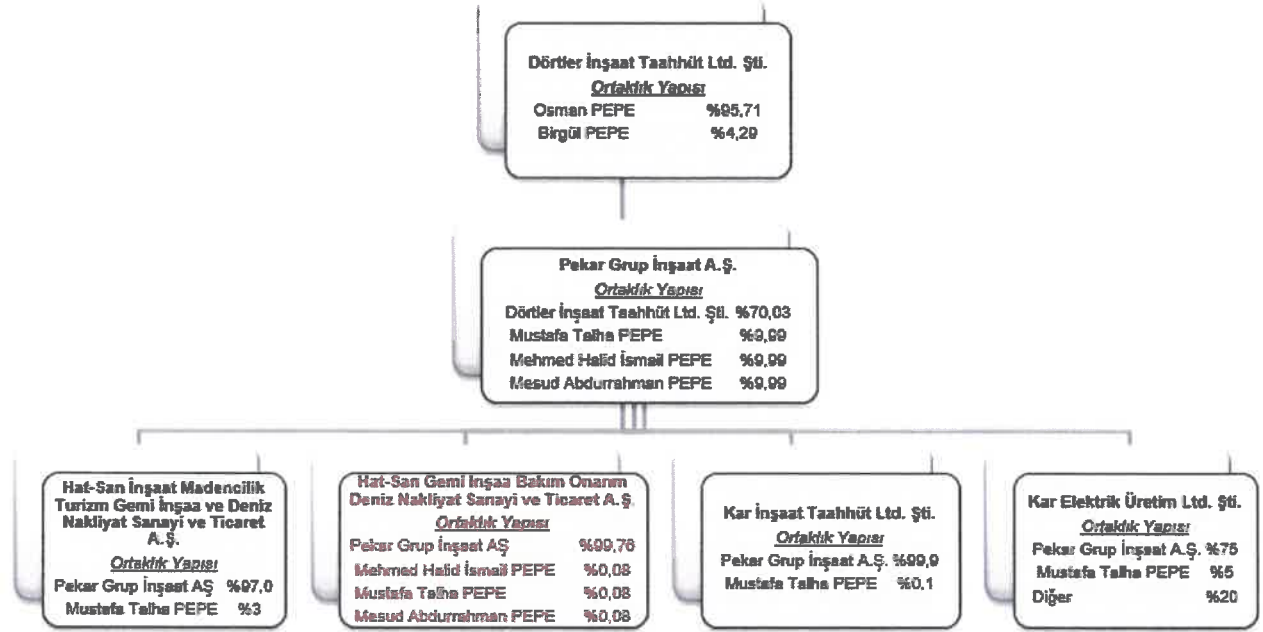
Dörtler İnşaat Taahhüt Ltd. Şti.
Ortaklık Yapısı
Osman PEPE %95,71
Birgül PEPE %4,29

Pekar Grup İnşaat A.Ş.
Ortaklık Yapısı
Dörtler İnşaat Taahhüt Ltd. Şti. %70,03
Mustafa Talha PEPE %9,99
Mehmed Halid İsmail PEPE %9,99
Mesud Abdurrahman PEPE %9,99

Hat-San İnşaat Madencilik Turizm Gemi İnşaa ve Deniz Nakliyat Sanayi ve Ticaret A.Ş.
Ortaklık Yapısı
Pekar Grup İnşaat AŞ %97,0
Mustafa Talha PEPE %3

Hat-San Gemi İnşaa Bakım Onarım Deniz Nakliyat Sanayi ve Ticaret A.Ş.
Ortaklık Yapısı
Pekar Grup İnşaat AŞ %99,76
Mehmed Halid İsmail PEPE %0,08
Mustafa Talha PEPE %0,08
Mesud Abdurrahman PEPE %0,08

Kar İnşaat Taahhüt Ltd. Şti.
Ortaklık Yapısı
Pekar Grup İnşaat A.Ş. %99,9
Mustafa Talha PEPE %0,1

Kar Elektrik Üretim Ltd. Şti.
Ortaklık Yapısı
Pekar Grup İnşaat A.Ş. %75
Mustafa Talha PEPE %5
Diğer %20